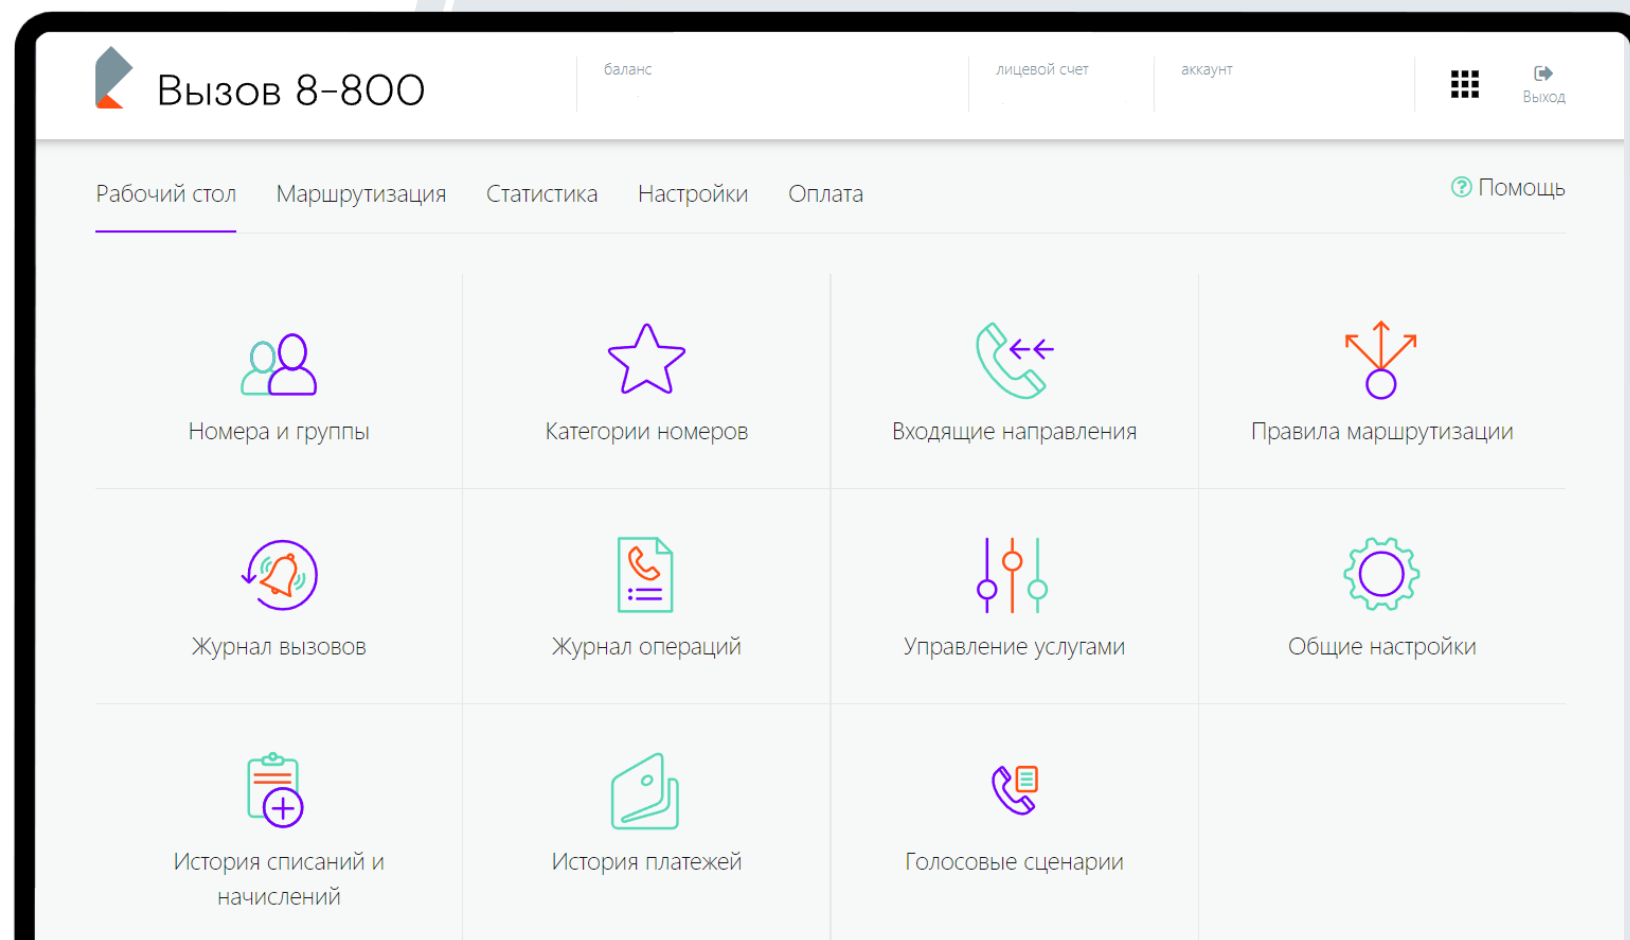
Вызов 8-800

баланс

лицевой счет

аккаунт

Выход

Рабочий стол Маршрутизация Статистика Настройки Оплата

Помощь

Номера и группы

Категории номеров

Входящие направления

Правила маршрутизации

Журнал вызовов

Журнал операций

Управление услугами

Общие настройки

История списаний и начислений

История платежей

Голосовые сценарии